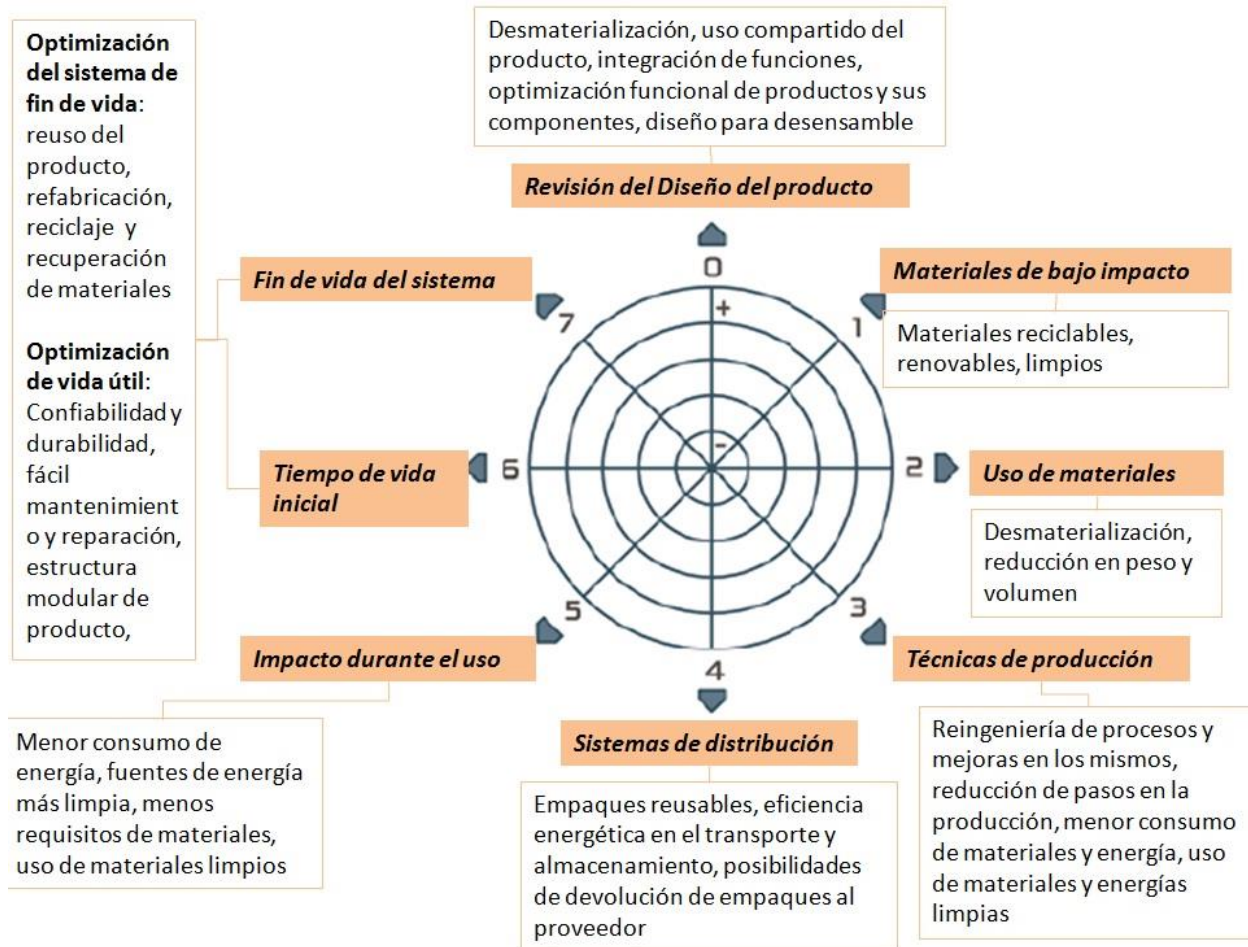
**Optimización del sistema de fin de vida**: reuso del producto, refabricación, reciclaje y recuperación de materiales

**Optimización de vida útil**: Confiabilidad y durabilidad, fácil mantenimiento y reparación, estructura modular de producto,

Desmaterialización, uso compartido del producto, integración de funciones, optimización funcional de productos y sus componentes, diseño para desensamble

*Revisión del Diseño del producto*

0

+

-

1

2

3

4

5

6

7

*Fin de vida del sistema*

*Materiales de bajo impacto*

Materiales reciclables, renovables, limpios

*Tiempo de vida inicial*

*Uso de materiales*

Desmaterialización, reducción en peso y volumen

*Impacto durante el uso*

*Técnicas de producción*

Menor consumo de energía, fuentes de energía más limpia, menos requisitos de materiales, uso de materiales limpios

*Sistemas de distribución*

Empaques reusables, eficiencia energética en el transporte y almacenamiento, posibilidades de devolución de empaques al proveedor

Reingeniería de procesos y mejoras en los mismos, reducción de pasos en la producción, menor consumo de materiales y energía, uso de materiales y energías limpias